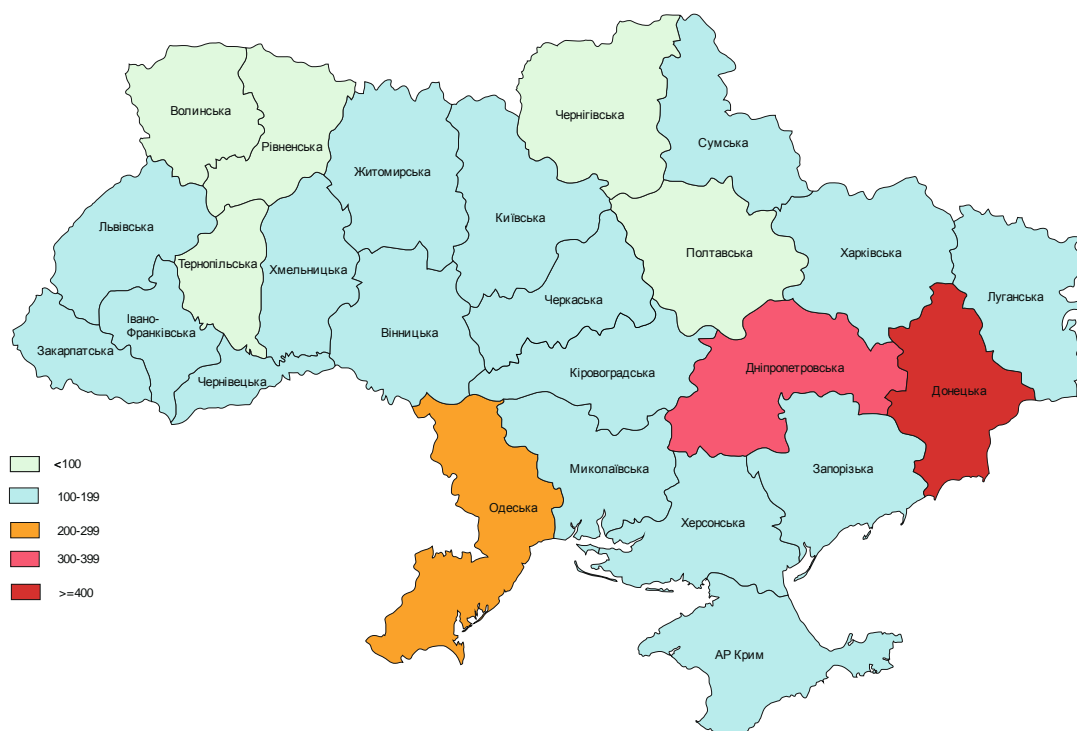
Волинська
Рівненська
Чернігівська
Сумська
Житомирська
Київська
Львівська
Тернопільська
Хмельницька
Полтавська
Харківська
Луганська
Черкаська
Івано-Франківська
Закарпатська
Вінницька
Чернівецька
Кіровоградська
Дніпропетровська
Донецька
Миколаївська
Запорізька
Одеська
Херсонська
АР Крим

<100
100-199
200-299
300-399
>=400